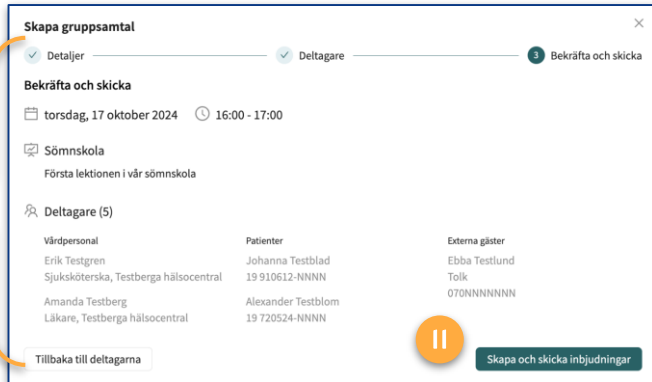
Skapa gruppsamtal

×

Detaljer

Deltagare

3 Bekräfta och skicka

Bekräfta och skicka

torsdag, 17 oktober 2024 16:00 - 17:00

Sömnskola

Första lektionen i vår sömnskola

Deltagare (5)

| Vårdpersonal | Patienter | Externa gäster |
|---|---|---|
| Erik Testgren<br>Sjuksköterska, Testberga hälsocentral | Johanna Testblad<br>19 910612-NNNN | Ebba Testlund<br>Tolk<br>070NNNNNNNN |
| Amanda Testberg<br>Läkare, Testberga hälsocentral | Alexander Testblom<br>19 720524-NNNN | |

Tillbaka till deltagarna

Skapa och skicka inbjudningar